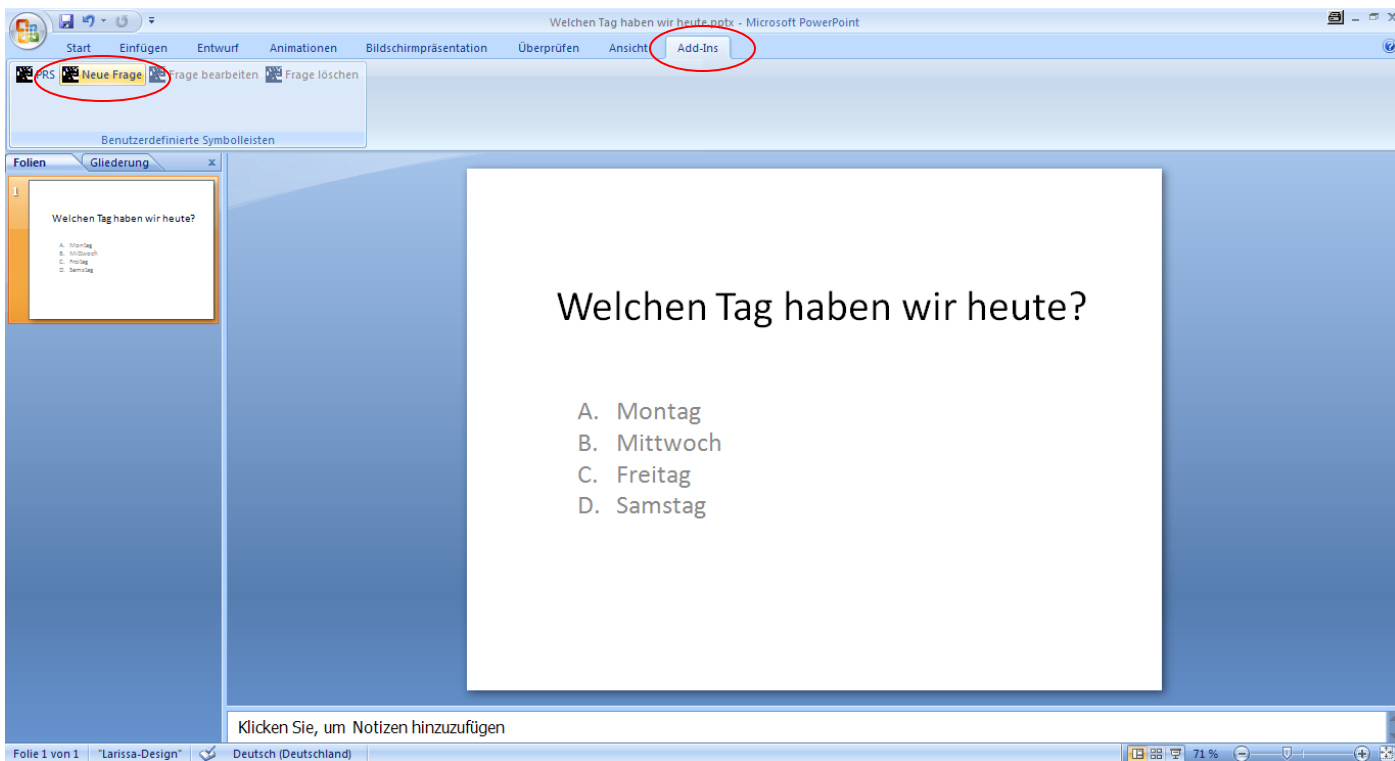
Welchen Tag haben wir heute.pptx - Microsoft PowerPoint

Start Einfügen Entwurf Animationen Bildschirmpräsentation Überprüfen Ansicht Add-Ins

PRS Neue Frage Frage bearbeiten Frage löschen

Benutzerdefinierte Symbolleisten

Folien Gliederung

1

Welchen Tag haben wir heute?

A. Montag
B. Mittwoch
C. Freitag
D. Samstag

Welchen Tag haben wir heute?

A. Montag
B. Mittwoch
C. Freitag
D. Samstag

Klicken Sie, um Notizen hinzuzufügen

Folie 1 von 1 "Larissa-Design" Deutsch (Deutschland) 71 %